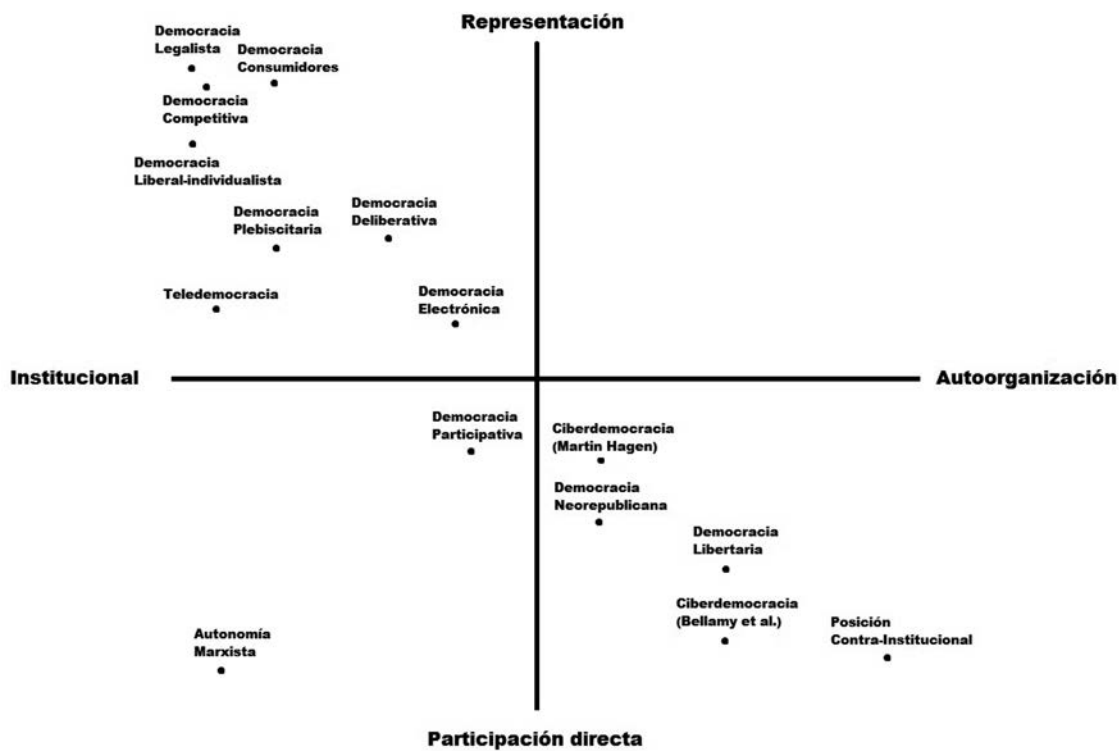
Representación

Democracia Legalista

Democracia Consumidores

Democracia Competitiva

Democracia Liberal-individualista

Democracia Plebiscitaria

Democracia Deliberativa

Teledemocracia

Democracia Electrónica

Institucional

Autoorganización

Democracia Participativa

Ciberdemocracia (Martin Hagen)

Democracia Neorepublicana

Democracia Libertaria

Ciberdemocracia (Bellamy et al.)

Posición Contra-Institucional

Autonomía Marxista

Participación directa